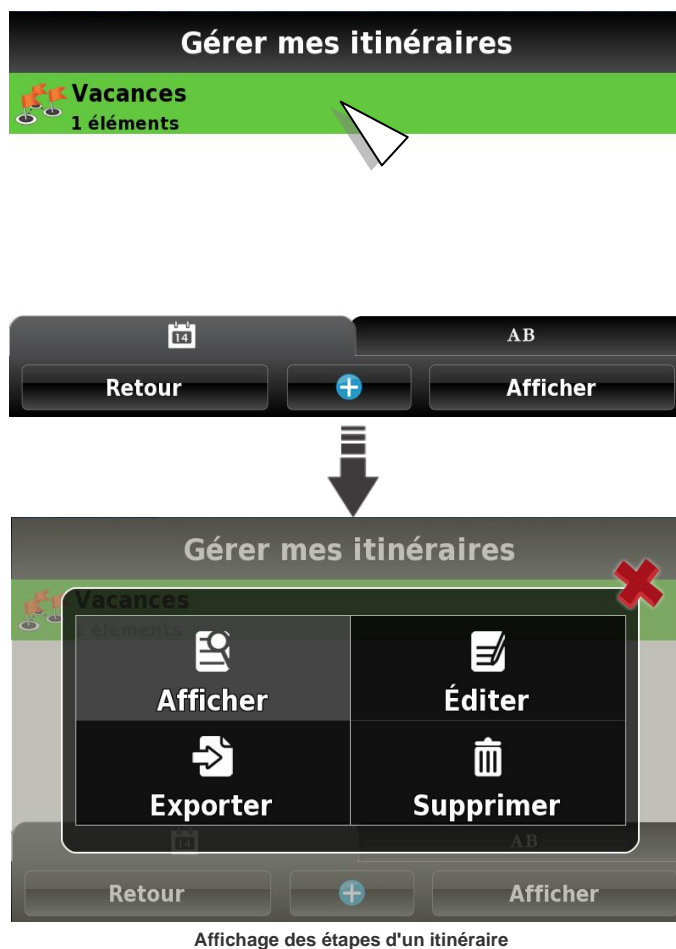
Gérer mes itinéraires

Vacances
1 éléments

14

AB

Retour

Afficher

Gérer mes itinéraires

Vacances
1 éléments

Afficher

Éditer

Exporter

Supprimer

14

AB

Retour

Afficher

Affichage des étapes d'un itinéraire